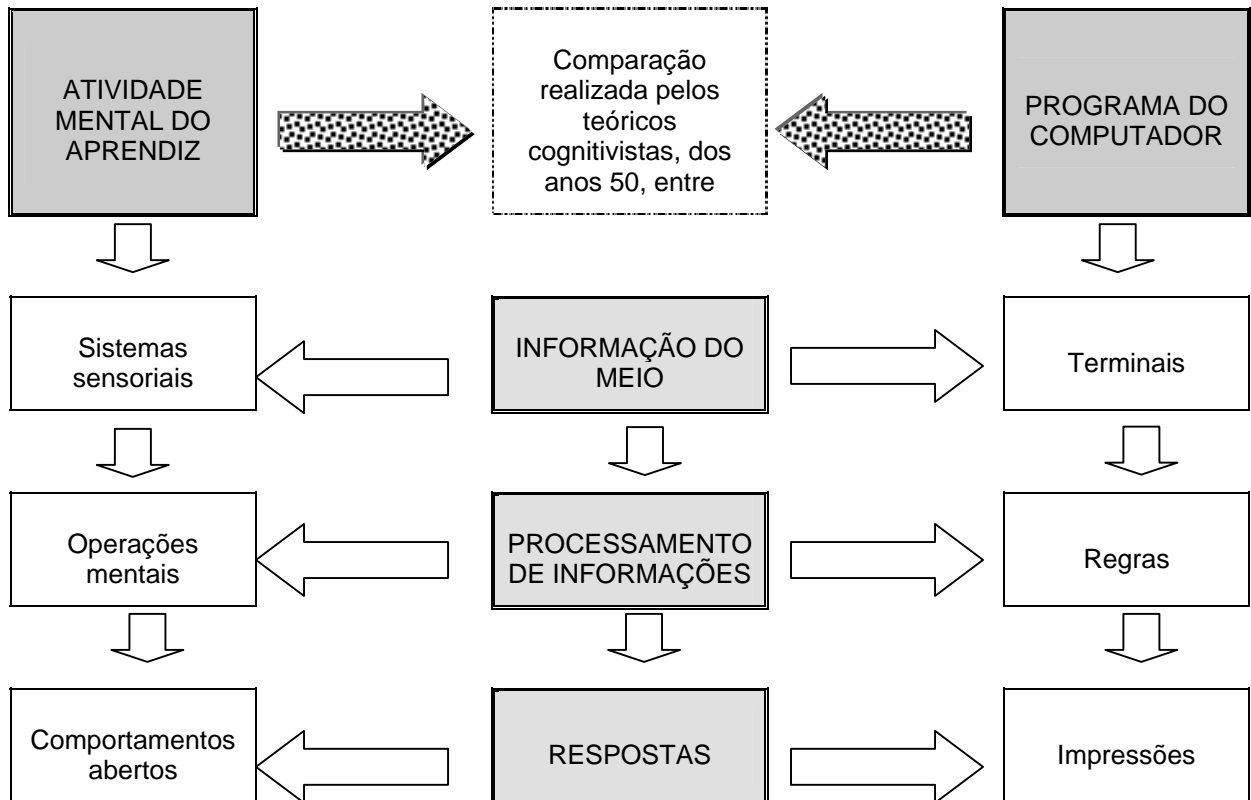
ATIVIDADE MENTAL DO APRENDIZ

Comparação realizada pelos teóricos cognitivistas, dos anos 50, entre

PROGRAMA DO COMPUTADOR

Sistemas sensoriais

INFORMAÇÃO DO MEIO

Terminais

Operações mentais

PROCESSAMENTO DE INFORMAÇÕES

Regras

Comportamentos abertos

RESPOSTAS

Impressões